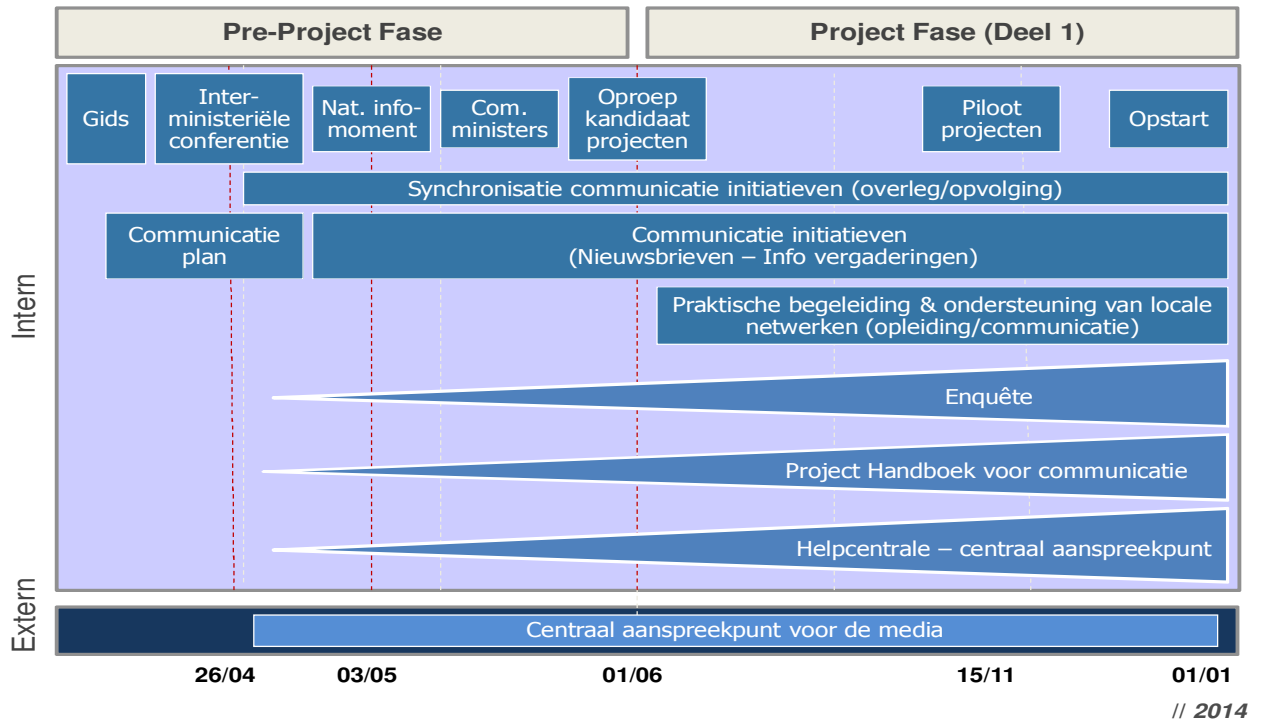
Pre-Project Fase

Project Fase (Deel 1)

Gids

Interministeriële conferentie

Nat. infomoment

Com. ministers

Oproep kandidaat projecten

Piloot projecten

Opstart

Synchronisatie communicatie initiatieven (overleg/opvolging)

Communicatie plan

Communicatie initiatieven (Nieuwsbrieven – Info vergaderingen)

Praktische begeleiding & ondersteuning van locale netwerken (opleiding/communicatie)

Intern

Enquête

Project Handboek voor communicatie

Helpcentrale – centraal aanspreekpunt

Extern

Centraal aanspreekpunt voor de media

26/04

03/05

01/06

15/11

01/01

// 2014